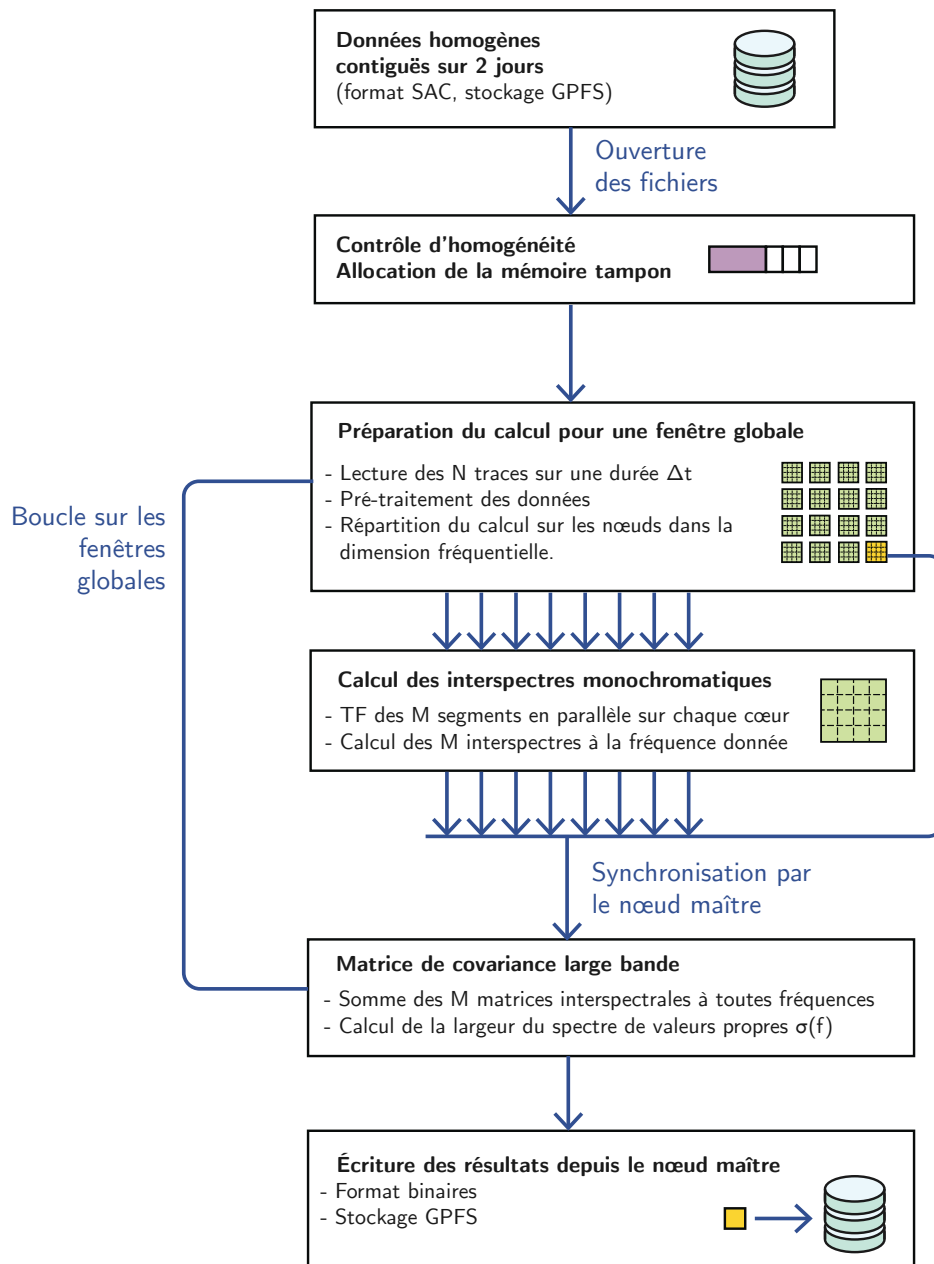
**Données homogènes contiguës sur 2 jours**
(format SAC, stockage GPFS)

Ouverture des fichiers

**Contrôle d'homogénéité**
**Allocation de la mémoire tampon**

**Préparation du calcul pour une fenêtre globale**
- Lecture des N traces sur une durée $\Delta t$
- Pré-traitement des données
- Répartition du calcul sur les nœuds dans la dimension fréquentielle.

Boucle sur les fenêtres globales

**Calcul des interspectres monochromatiques**
- TF des M segments en parallèle sur chaque cœur
- Calcul des M interspectres à la fréquence donnée

Synchronisation par le nœud maître

**Matrice de covariance large bande**
- Somme des M matrices interspectrales à toutes fréquences
- Calcul de la largeur du spectre de valeurs propres $\sigma(f)$

**Écriture des résultats depuis le nœud maître**
- Format binaires
- Stockage GPFS